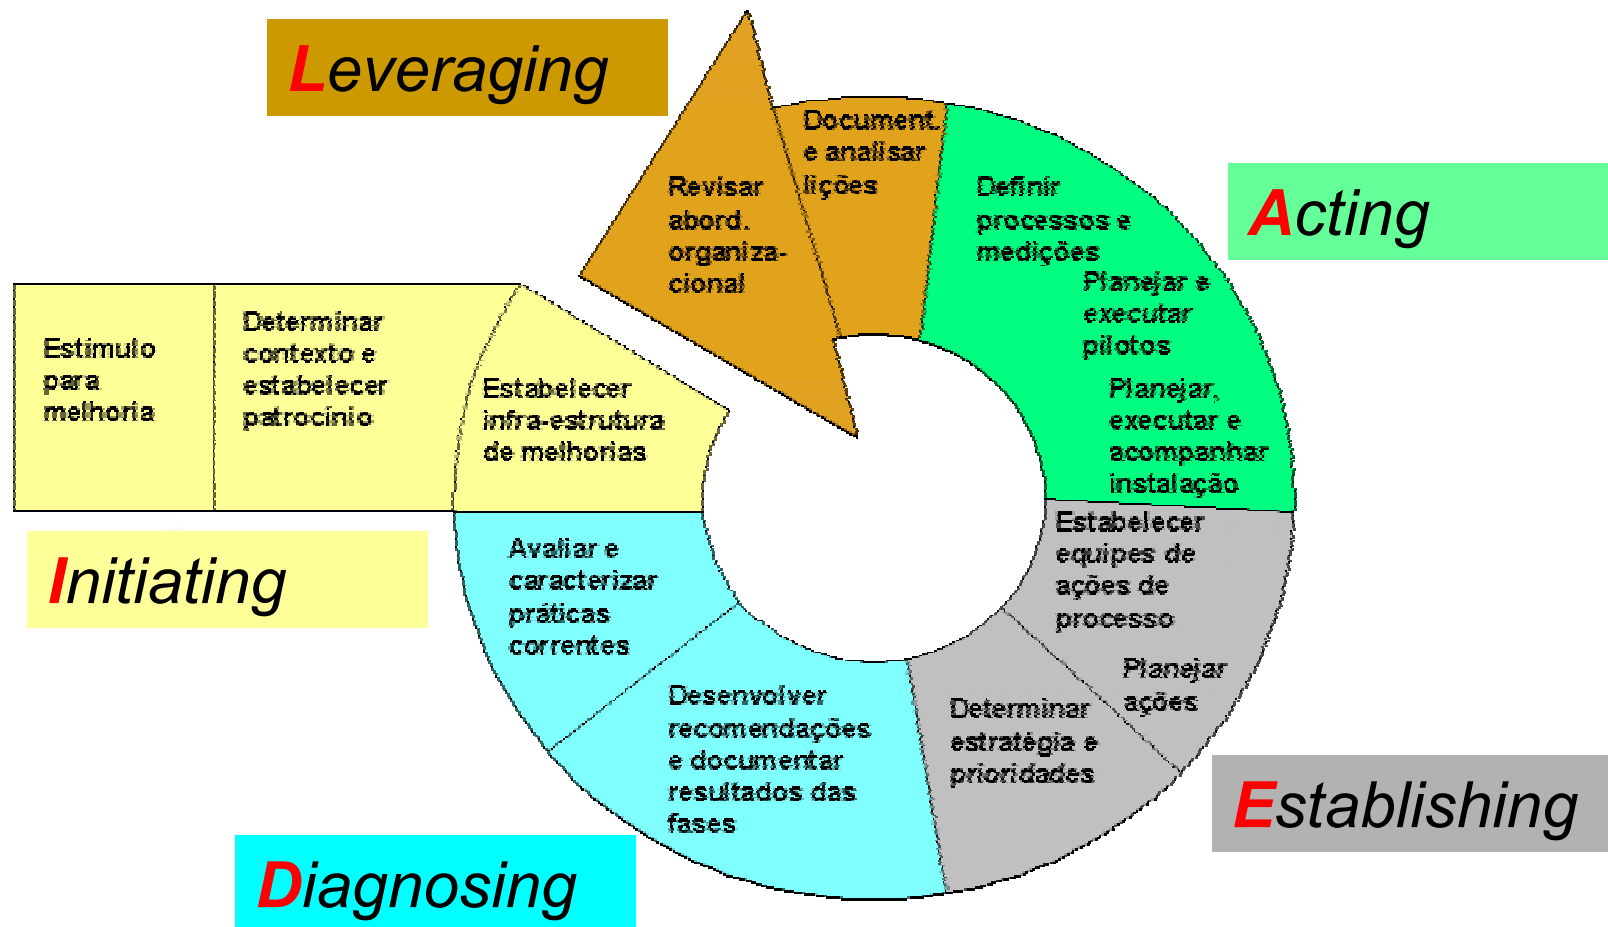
Leveraging

Revisar abord. organizacional

Document. e analisar lições

Definir processos e medições

Acting

Planejar e executar pilotos

Planejar, executar e acompanhar instalação

Estímulo para melhoria

Determinar contexto e estabelecer patrocínio

Estabelecer infra-estrutura de melhorias

Initiating

Avaliar e caracterizar práticas correntes

Desenvolver recomendações e documentar resultados das fases

Diagnosing

Estabelecer equipes de ações de processo

Planejar ações

Determinar estratégia e prioridades

Establishing